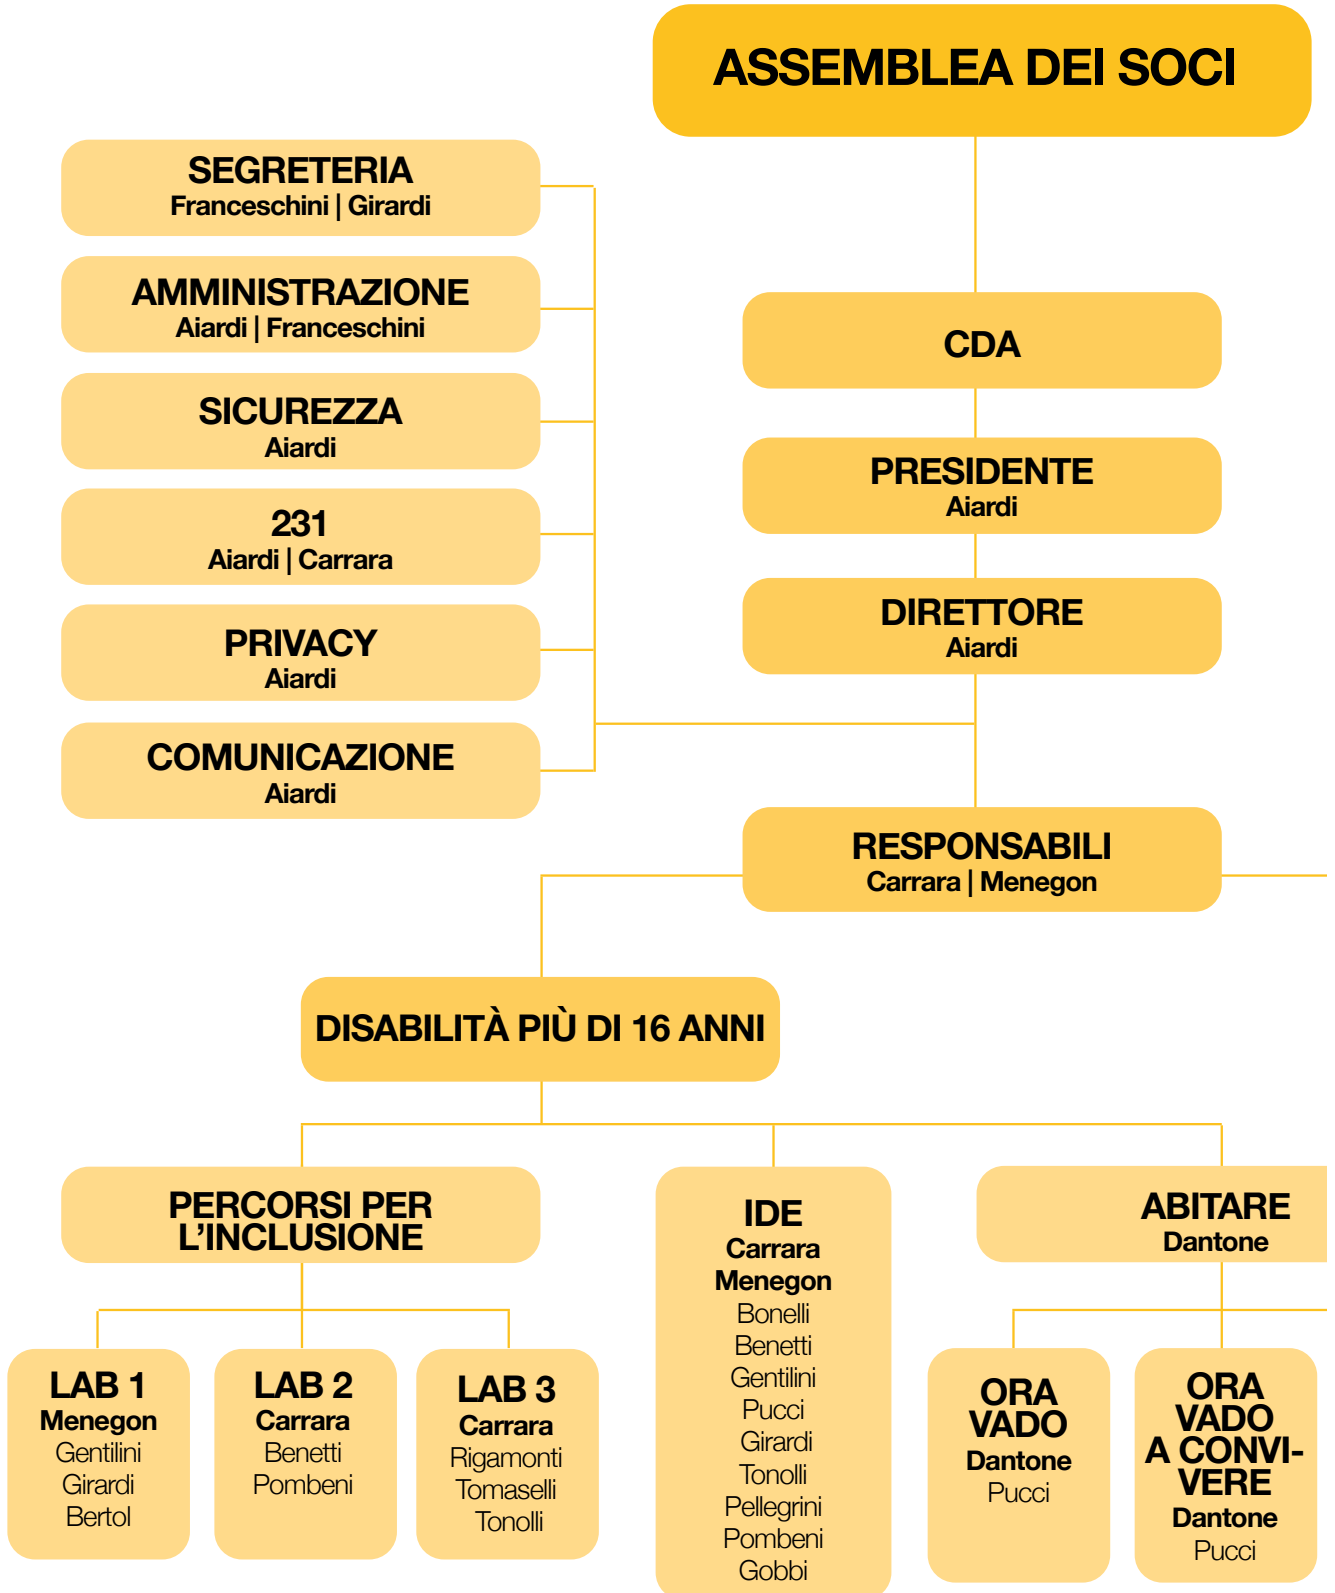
ASSEMBLEA DEI SOCI

SEGRETERIA
Franceschini | Girardi

AMMINISTRAZIONE
Aiardi | Franceschini

SICUREZZA
Aiardi

231
Aiardi | Carrara

PRIVACY
Aiardi

COMUNICAZIONE
Aiardi

CDA

PRESIDENTE
Aiardi

DIRETTORE
Aiardi

RESPONSABILI
Carrara | Menegon

DISABILITÀ PIÙ DI 16 ANNI

PERCORSI PER L'INCLUSIONE

LAB 1
Menegon
Gentilini
Girardi
Bertol

LAB 2
Carrara
Benetti
Pombeni

LAB 3
Carrara
Rigamonti
Tomaselli
Tonolli

IDE
Carrara
Menegon
Bonelli
Benetti
Gentilini
Pucci
Girardi
Tonolli
Pellegrini
Pombeni
Gobbi

ABITARE
Dantone

ORA VADO
Dantone
Pucci

ORA VADO A CONVIVERE
Dantone
Pucci